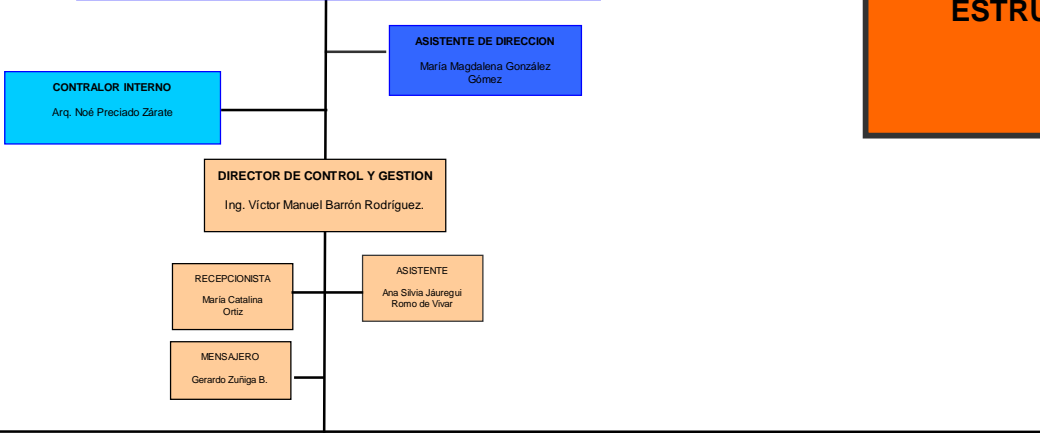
ESTRU

ASISTENTE DE DIRECCION
María Magdalena González Gómez

CONTRALOR INTERNO
Arq. Noé Preciado Zárate

DIRECTOR DE CONTROL Y GESTION
Ing. Víctor Manuel Barrón Rodríguez.

RECEPCIONISTA
María Catalina Ortiz

ASISTENTE
Ana Silvia Jáuregui Romo de Vivar

MENSAJERO
Gerardo Zuñiga B.